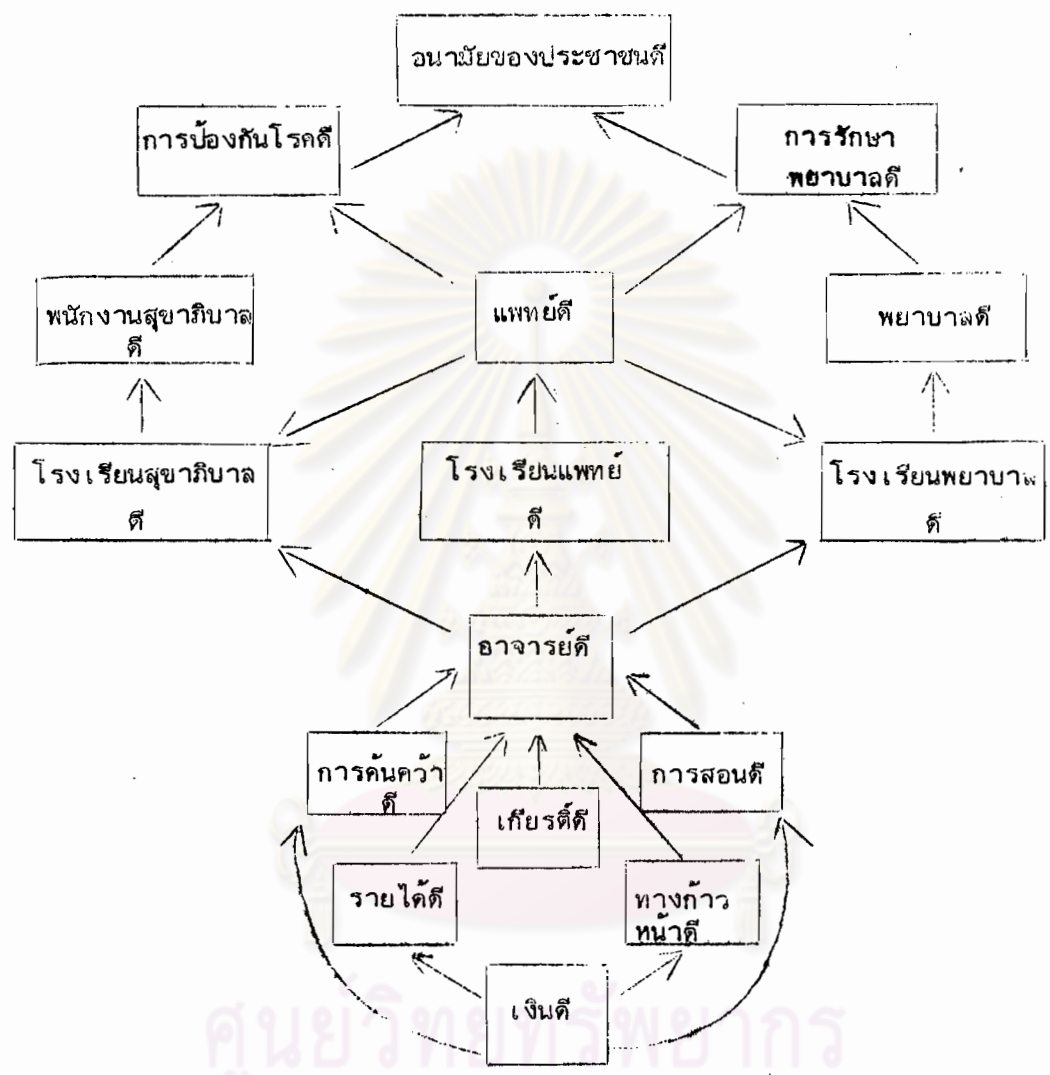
อนามัยของประชาชนดี

การป้องกันโรคดี

การรักษาพยาบาลดี

พนักงานสุขาภิบาลดี

แพทย์ดี

พยาบาลดี

โรงเรียนสุขาภิบาลดี

โรงเรียนแพทย์ดี

โรงเรียนพยาบาลดี

อาจารย์ดี

การค้นคว้าดี

เกียรติ์ดี

การสอนดี

รายได้ดี

ทางก้าวหน้าดี

เงินดี

ศูนย์วิทยทรัพยากร